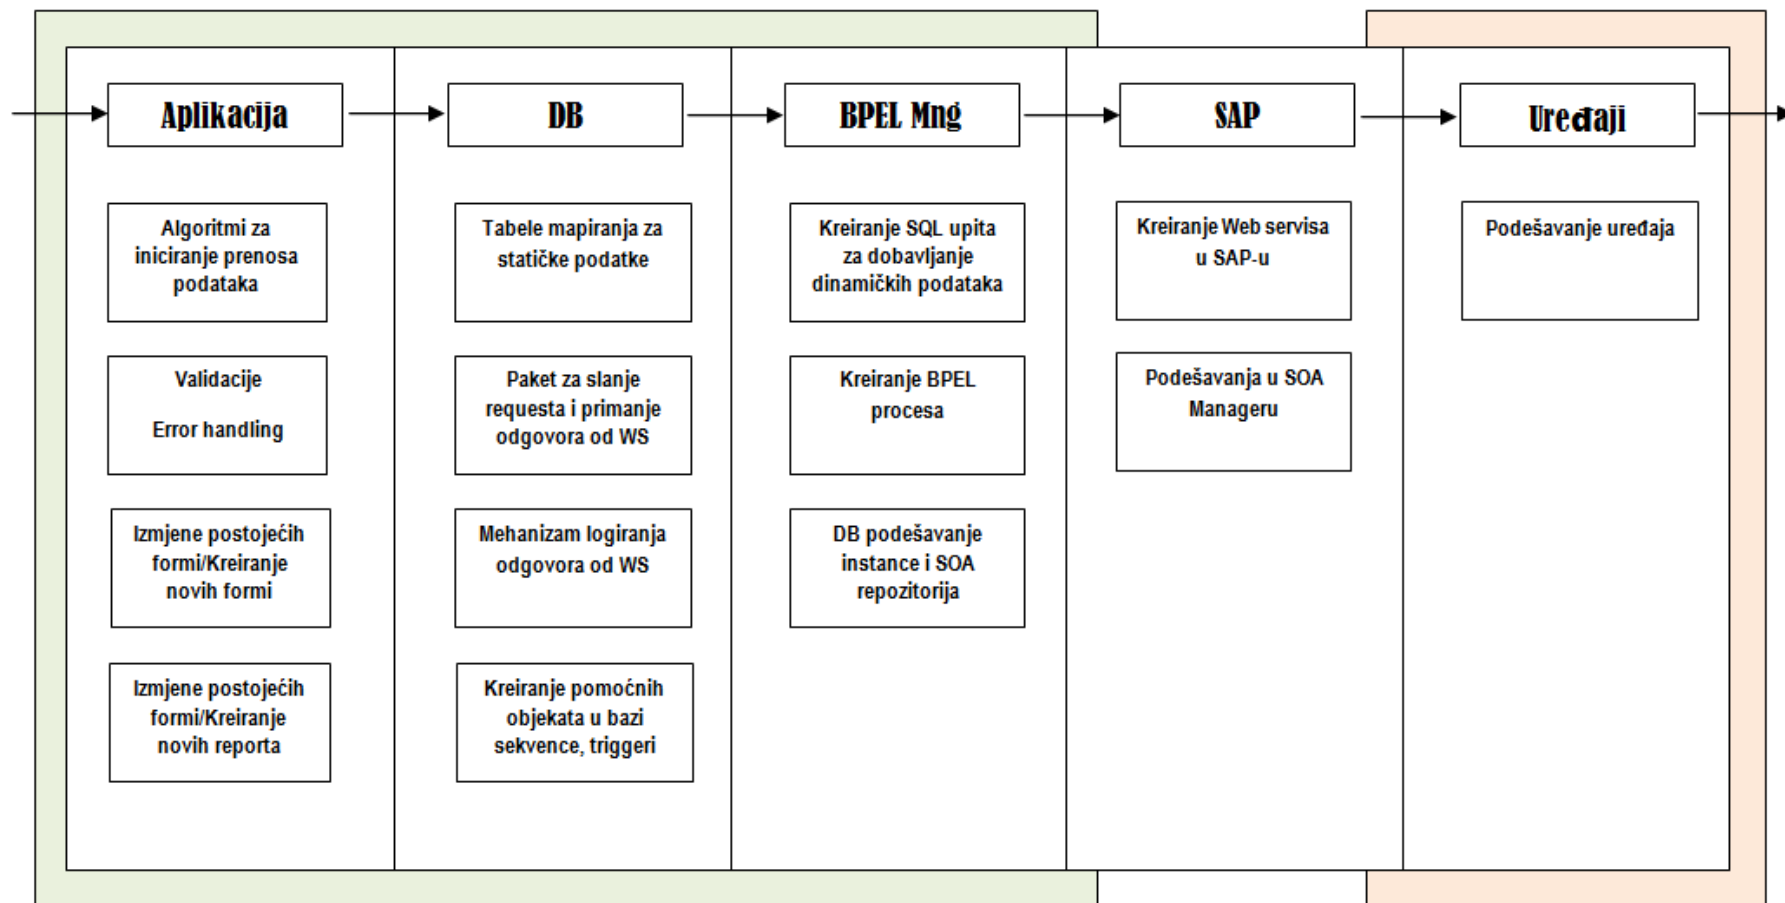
Aplikacija

Algoritmi za iniciranje prenosa podataka

Validacije

Error handling

Izmjene postojećih formi/Kreiranje novih formi

Izmjene postojećih formi/Kreiranje novih reporta

DB

Tabele mapiranja za statičke podatke

Paket za slanje requesta i primanje odgovora od WS

Mehanizam logiranja odgovora od WS

Kreiranje pomoćnih objekata u bazi sekvence, triggeri

BPEL Mng

Kreiranje SQL upita za dobavljanje dinamičkih podataka

Kreiranje BPEL procesa

DB podešavanje instance i SOA repozitorija

SAP

Kreiranje Web servisa u SAP-u

Podešavanja u SOA Manageru

Uređaji

Podešavanje uređaja